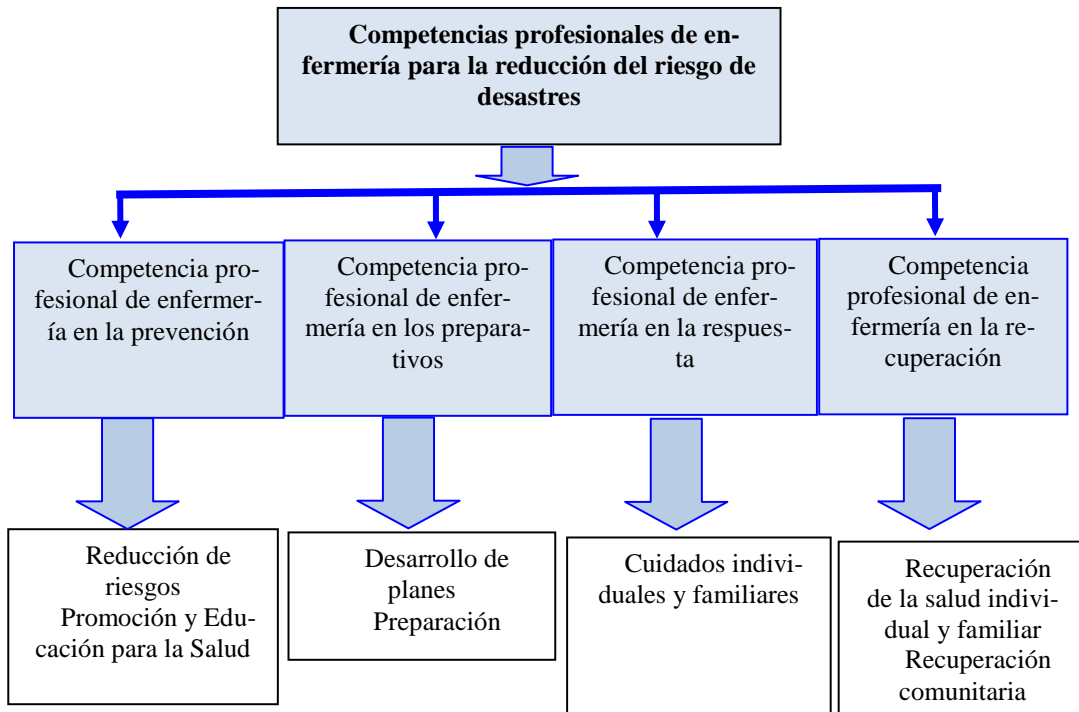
**Competencias profesionales de enfermería para la reducción del riesgo de desastres**

Competencia profesional de enfermería en la prevención

Competencia profesional de enfermería en los preparativos

Competencia profesional de enfermería en la respuesta

Competencia profesional de enfermería en la recuperación

Reducción de riesgos
Promoción y Educación para la Salud

Desarrollo de planes
Preparación

Cuidados individuales y familiares

Recuperación de la salud individual y familiar
Recuperación comunitaria